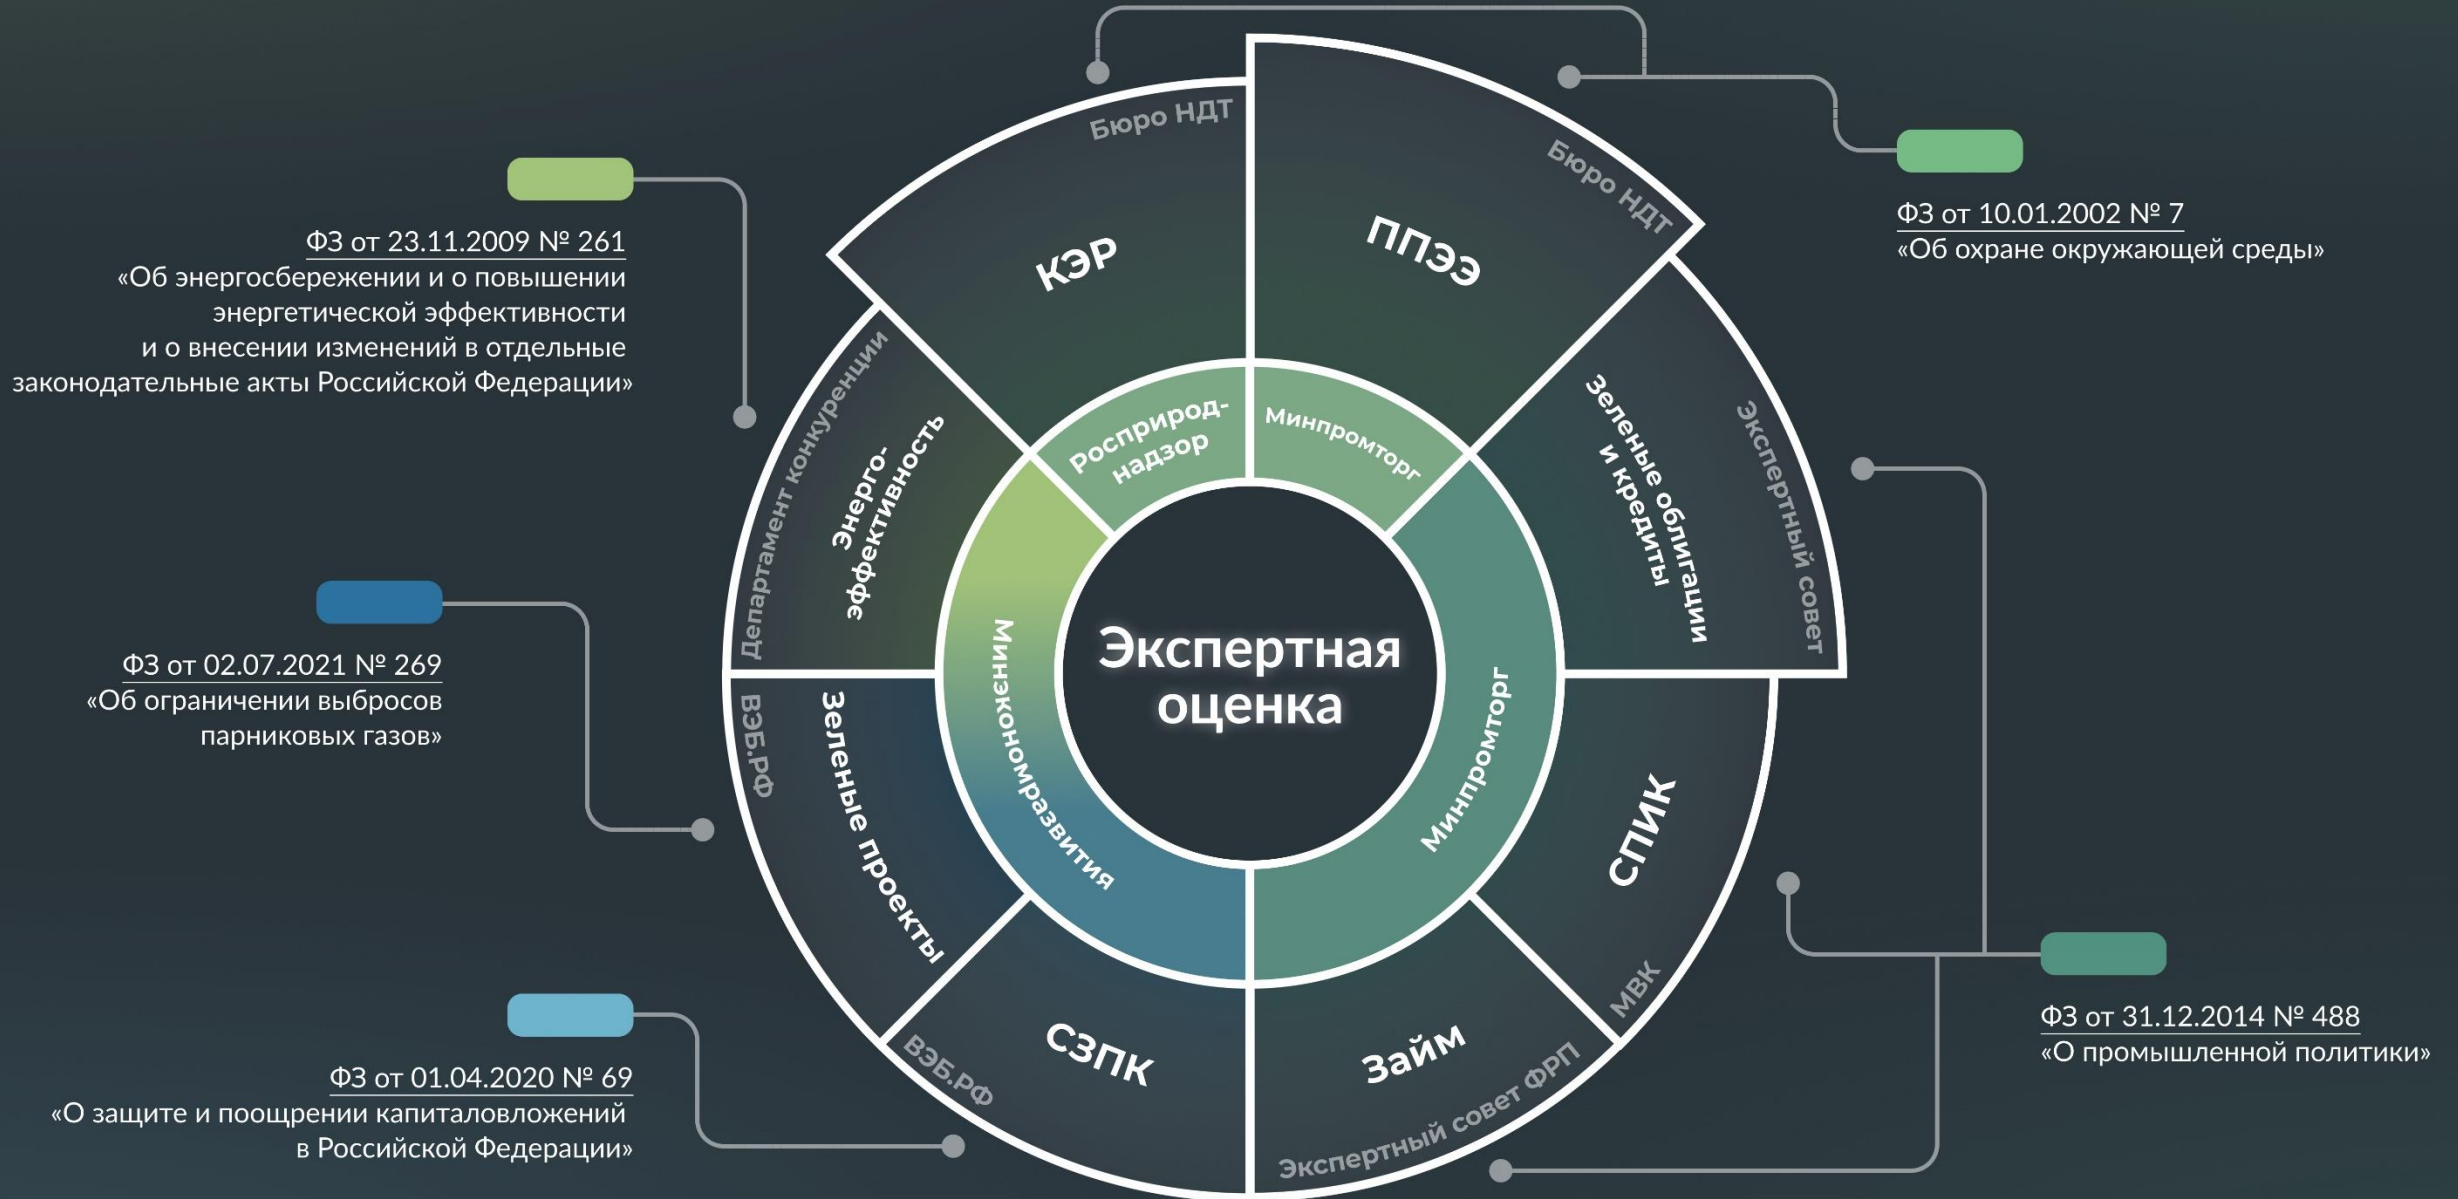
ФЗ от 23.11.2009 № 261
«Об энергосбережении и о повышении энергетической эффективности и о внесении изменений в отдельные законодательные акты Российской Федерации»

ФЗ от 02.07.2021 № 269
«Об ограничении выбросов парниковых газов»

ФЗ от 01.04.2020 № 69
«О защите и поощрении капиталовложений в Российской Федерации»

ФЗ от 10.01.2002 № 7
«Об охране окружающей среды»

ФЗ от 31.12.2014 № 488
«О промышленной политики»

Бюро НДТ
КЭР
Бюро НДТ
ППЭЭ
Департамент конкуренции
Энерго-эффективность
Зеленые облигации и кредиты
Экспертный совет
Росприрод-надзор
Минпромторг
Минэкономразвития
Минпромторг
Экспертная оценка
ВЭБ.РФ
Зеленые проекты
СПИК
МВК
ВЭБ.РФ
СЗПК
Займ
Экспертный совет ФРП